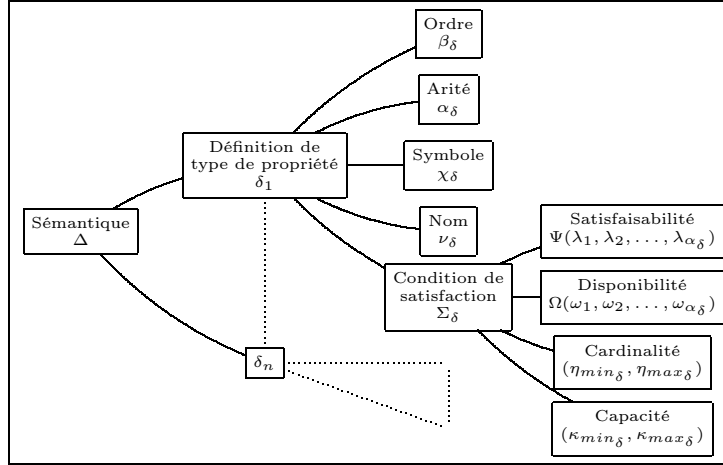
Ordre
$\beta_\delta$

Arité
$\alpha_\delta$

Définition de type de propriété
$\delta_1$

Symbole
$\chi_\delta$

Sémantique
$\Delta$

Nom
$\nu_\delta$

Satisfaisabilité
$\Psi(\lambda_1, \lambda_2, \ldots, \lambda_{\alpha_\delta})$

Condition de satisfaction
$\Sigma_\delta$

Disponibilité
$\Omega(\omega_1, \omega_2, \ldots, \omega_{\alpha_\delta})$

Cardinalité
$(\eta_{min_\delta}, \eta_{max_\delta})$

$\delta_n$

Capacité
$(\kappa_{min_\delta}, \kappa_{max_\delta})$